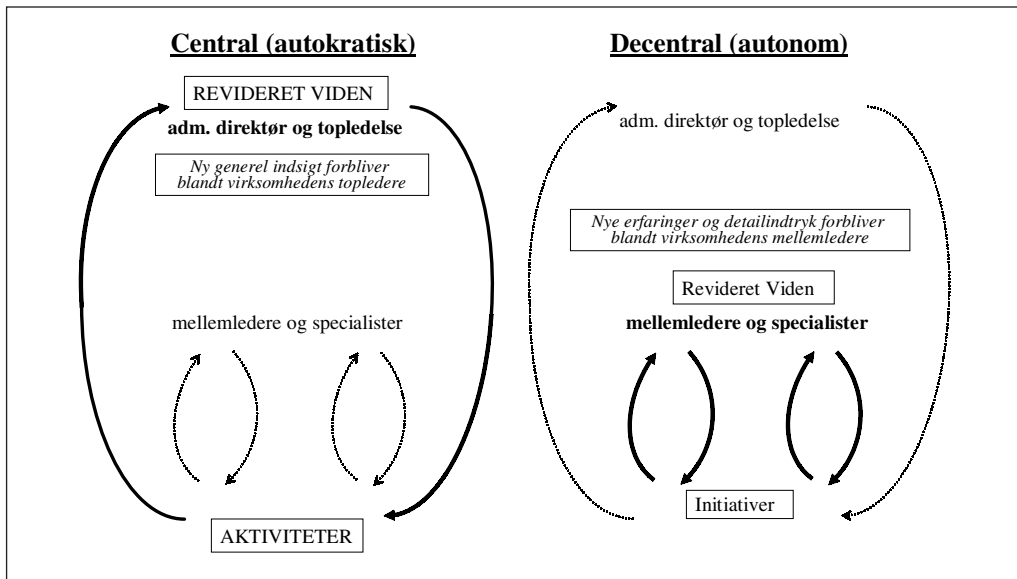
Central (autokratisk)

REVIDERET VIDEN

adm. direktør og topledelse

Ny generel indsigt forbliver blandt virksomhedens topledere

mellemledere og specialister

AKTIVITETER

Decentral (autonom)

adm. direktør og topledelse

Nye erfaringer og detailindtryk forbliver blandt virksomhedens mellemledere

Revideret Viden

mellemledere og specialister

Initiativer